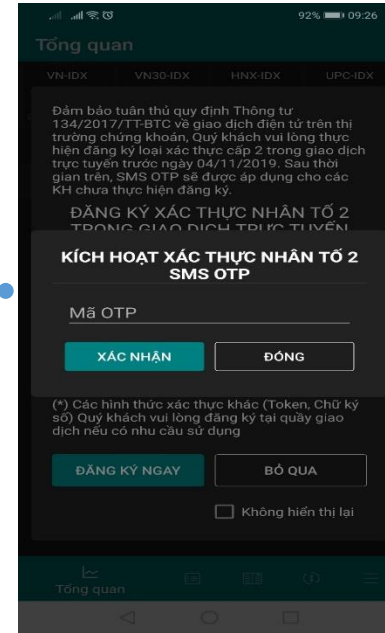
92% 09:26

Tổng quan

VN-IDX VN30-IDX HNX-IDX UPC-IDX

Đảm bảo tuân thủ quy định Thông tư 134/2017/TT-BTC về giao dịch điện tử trên thị trường chứng khoán, Quý khách vui lòng thực hiện đăng ký loại xác thực cấp 2 trong giao dịch trực tuyến trước ngày 04/11/2019. Sau thời gian trên, SMS OTP sẽ được áp dụng cho các KH chưa thực hiện đăng ký.

ĐĂNG KÝ XÁC THỰC NHÂN TỐ 2 TRONG GIAO DỊCH TRỰC TUYẾN

KÍCH HOẠT XÁC THỰC NHÂN TỐ 2 SMS OTP

Mã OTP

XÁC NHẬN

ĐÓNG

(*) Các hình thức xác thực khác (Token, Chữ ký số) Quý khách vui lòng đăng ký tại quầy giao dịch nếu có nhu cầu sử dụng

ĐĂNG KÝ NGAY

BỎ QUA

Không hiển thị lại

Tổng quan